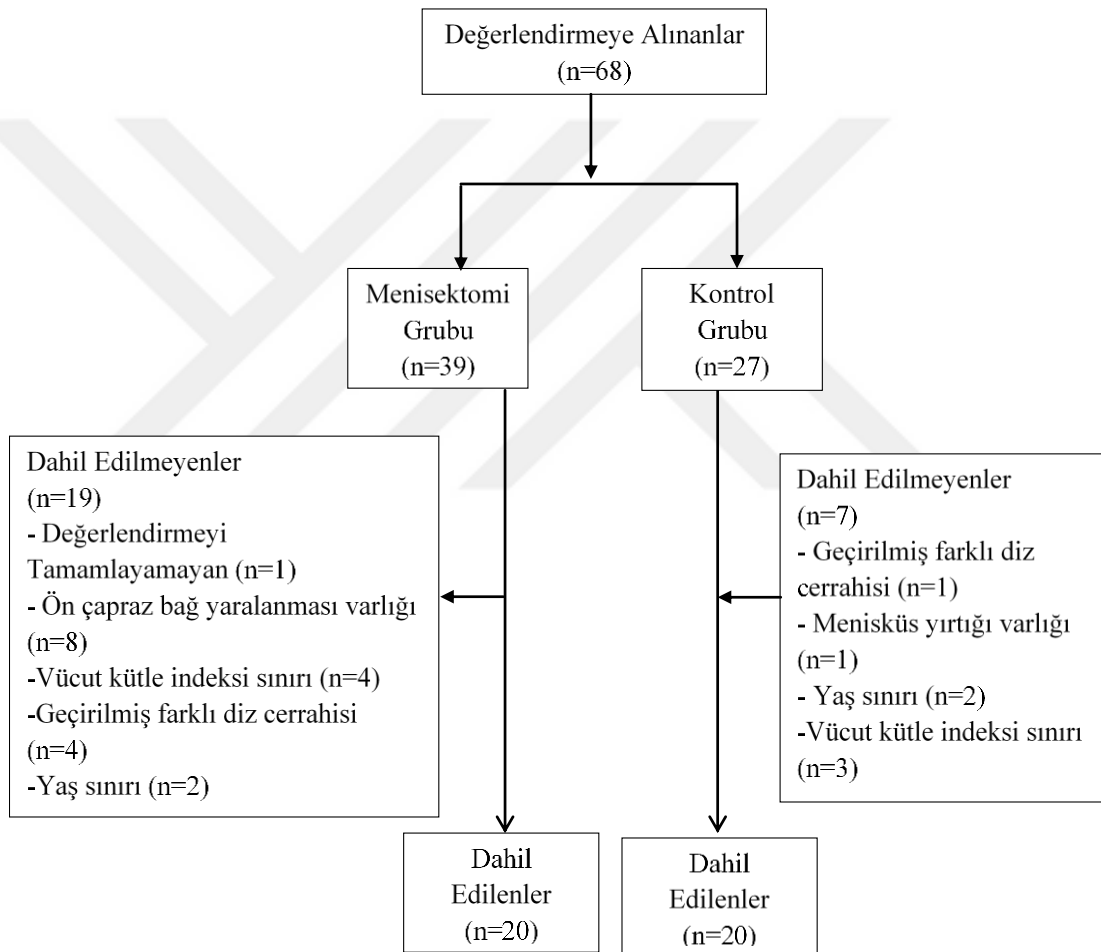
Değerlendirmeye Alınanlar
(n=68)

Menisektomi
Grubu
(n=39)

Kontrol
Grubu
(n=27)

Dahil Edilmeyenler
(n=19)
- Değerlendirmeyi Tamamlayamayan (n=1)
- Ön çapraz bağ yaralanması varlığı (n=8)
-Vücut kütle indeksi sınırı (n=4)
-Geçirilmiş farklı diz cerrahisi (n=4)
-Yaş sınırı (n=2)

Dahil Edilmeyenler
(n=7)
- Geçirilmiş farklı diz cerrahisi (n=1)
- Menisküs yırtığı varlığı (n=1)
- Yaş sınırı (n=2)
-Vücut kütle indeksi sınırı (n=3)

Dahil
Edilenler
(n=20)

Dahil
Edilenler
(n=20)